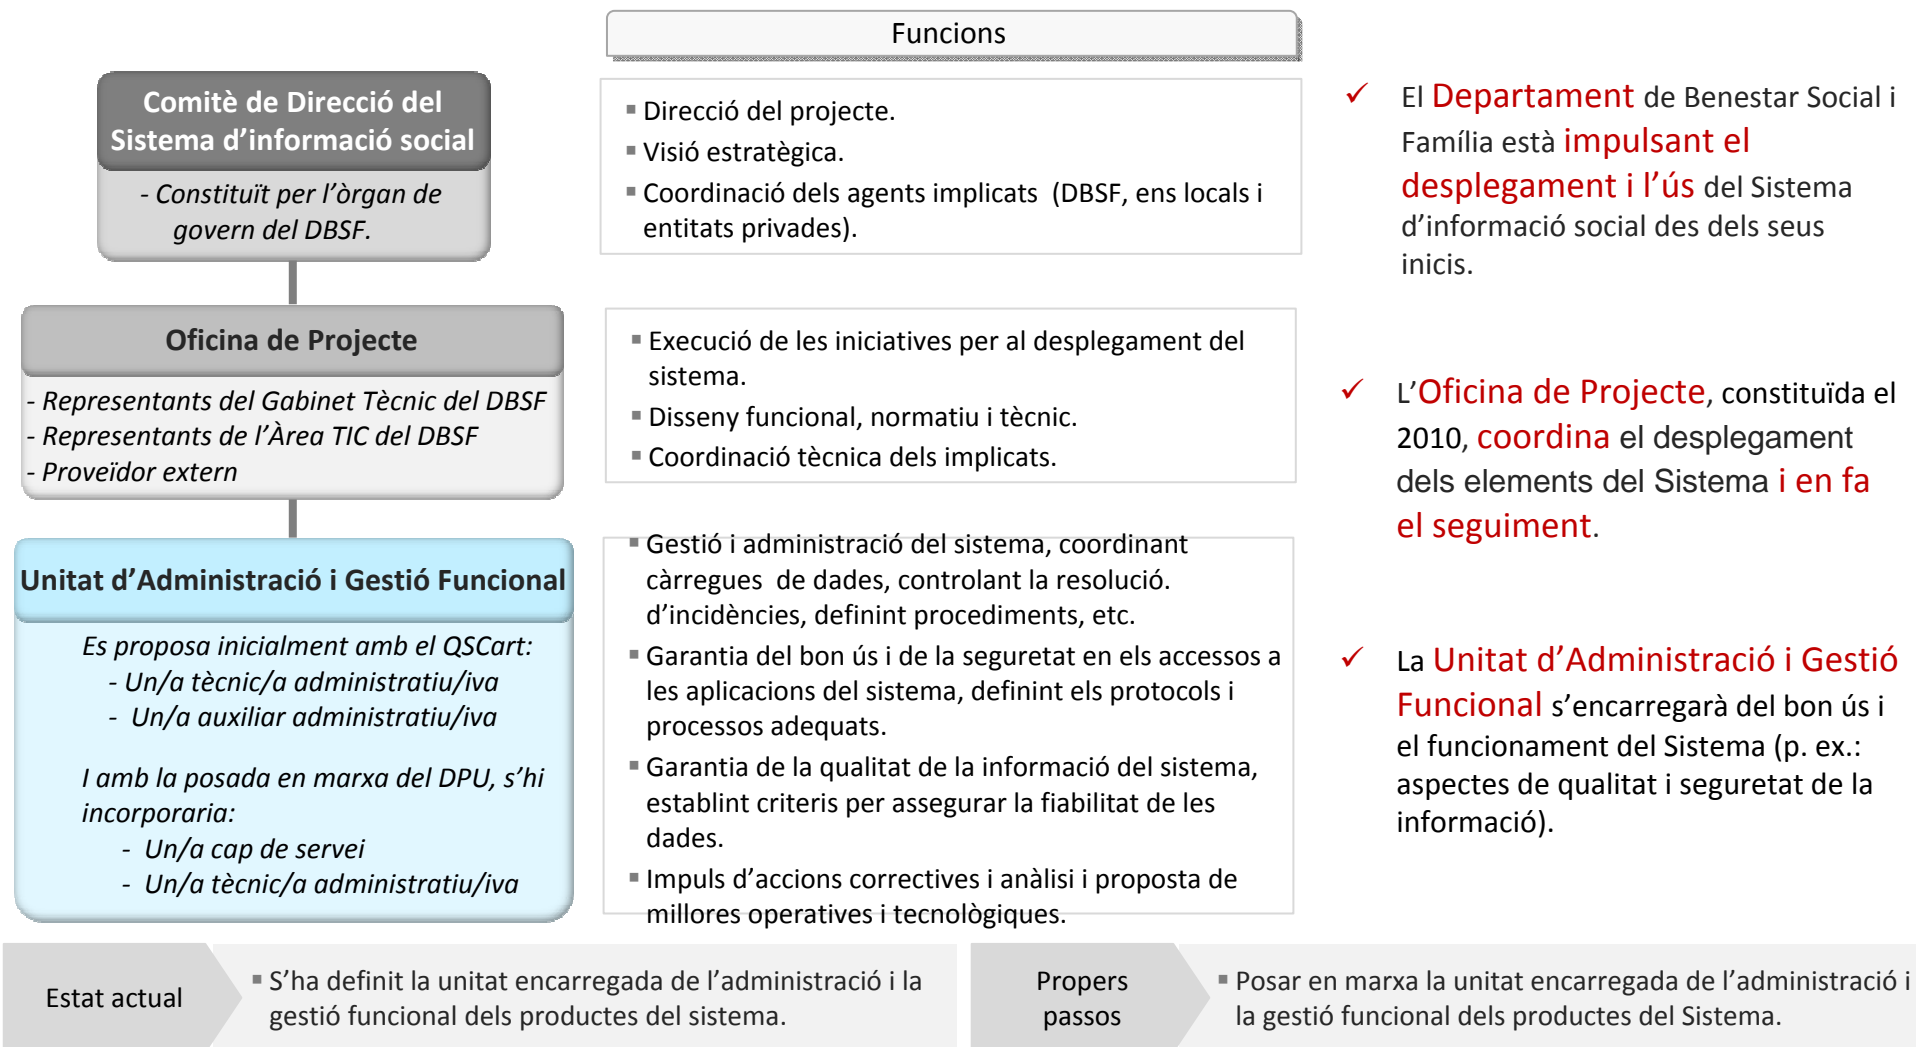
Funcions

Comitè de Direcció del Sistema d'informació social

- Constituït per l'òrgan de govern del DBSF.

- Direcció del projecte.
- Visió estratègica.
- Coordinació dels agents implicats (DBSF, ens locals i entitats privades).

✓ El Departament de Benestar Social i Família està impulsant el desplegament i l'ús del Sistema d'informació social des dels seus inicis.

Oficina de Projecte

- Representants del Gabinet Tècnic del DBSF
- Representants de l'Àrea TIC del DBSF
- Proveïdor extern

- Execució de les iniciatives per al desplegament del sistema.
- Disseny funcional, normatiu i tècnic.
- Coordinació tècnica dels implicats.

✓ L'Oficina de Projecte, constituïda el 2010, coordina el desplegament dels elements del Sistema i en fa el seguiment.

Unitat d'Administració i Gestió Funcional

Es proposa inicialment amb el QSCart:
- Un/a tècnic/a administratiu/iva
- Un/a auxiliar administratiu/iva

I amb la posada en marxa del DPU, s'hi incorporaria:
- Un/a cap de servei
- Un/a tècnic/a administratiu/iva

- Gestió i administració del sistema, coordinant càrregues de dades, controlant la resolució. d'incidències, definint procediments, etc.
- Garantia del bon ús i de la seguretat en els accessos a les aplicacions del sistema, definint els protocols i processos adequats.
- Garantia de la qualitat de la informació del sistema, establint criteris per assegurar la fiabilitat de les dades.
- Impuls d'accions correctives i anàlisi i proposta de millores operatives i tecnològiques.

✓ La Unitat d'Administració i Gestió Funcional s'encarregarà del bon ús i el funcionament del Sistema (p. ex.: aspectes de qualitat i seguretat de la informació).

Estat actual

- S'ha definit la unitat encarregada de l'administració i la gestió funcional dels productes del sistema.

Propers passos

- Posar en marxa la unitat encarregada de l'administració i la gestió funcional dels productes del Sistema.